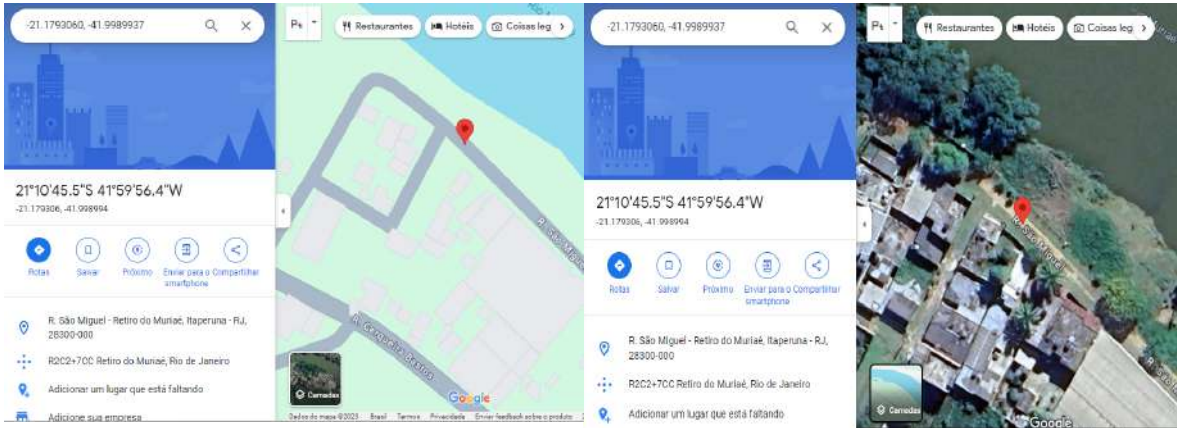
-21.1793060, -41.9989937

21°10'45.5"S 41°59'56.4"W
-21.179306, -41.998994

Rotas
Salvar
Próximo
Enviar para o smartphone
Compartilhar

R. São Miguel - Retiro do Muriaé, Itaperuna - RJ, 28300-000

R2C2+7CC Retiro do Muriaé, Rio de Janeiro

Adicionar um lugar que está faltando

Adicione sua empresa

Restaurantes
Hotéis
Coisas leg

R. São Miguel
R. Cerqueira Batista

Camadas

Google

Dados do mapa ©2023 Brasil Termos Privacidade Enviar feedback sobre o produto

-21.1793060, -41.9989937

21°10'45.5"S 41°59'56.4"W
-21.179306, -41.998994

Rotas
Salvar
Próximo
Enviar para o smartphone
Compartilhar

R. São Miguel - Retiro do Muriaé, Itaperuna - RJ, 28300-000

R2C2+7CC Retiro do Muriaé, Rio de Janeiro

Adicionar um lugar que está faltando

Restaurantes
Hotéis
Coisas leg

R. São Miguel

Camadas

Google